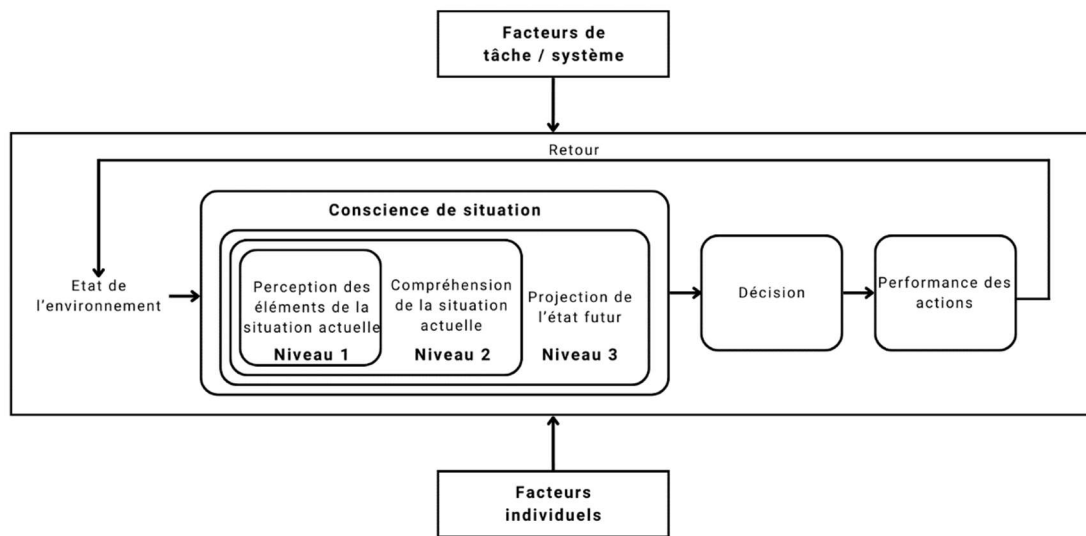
Facteurs de tâche / système

Retour

Conscience de situation

Etat de l'environnement

Perception des éléments de la situation actuelle
Niveau 1

Compréhension de la situation actuelle
Niveau 2

Projection de l'état futur
Niveau 3

Décision

Performance des actions

Facteurs individuels